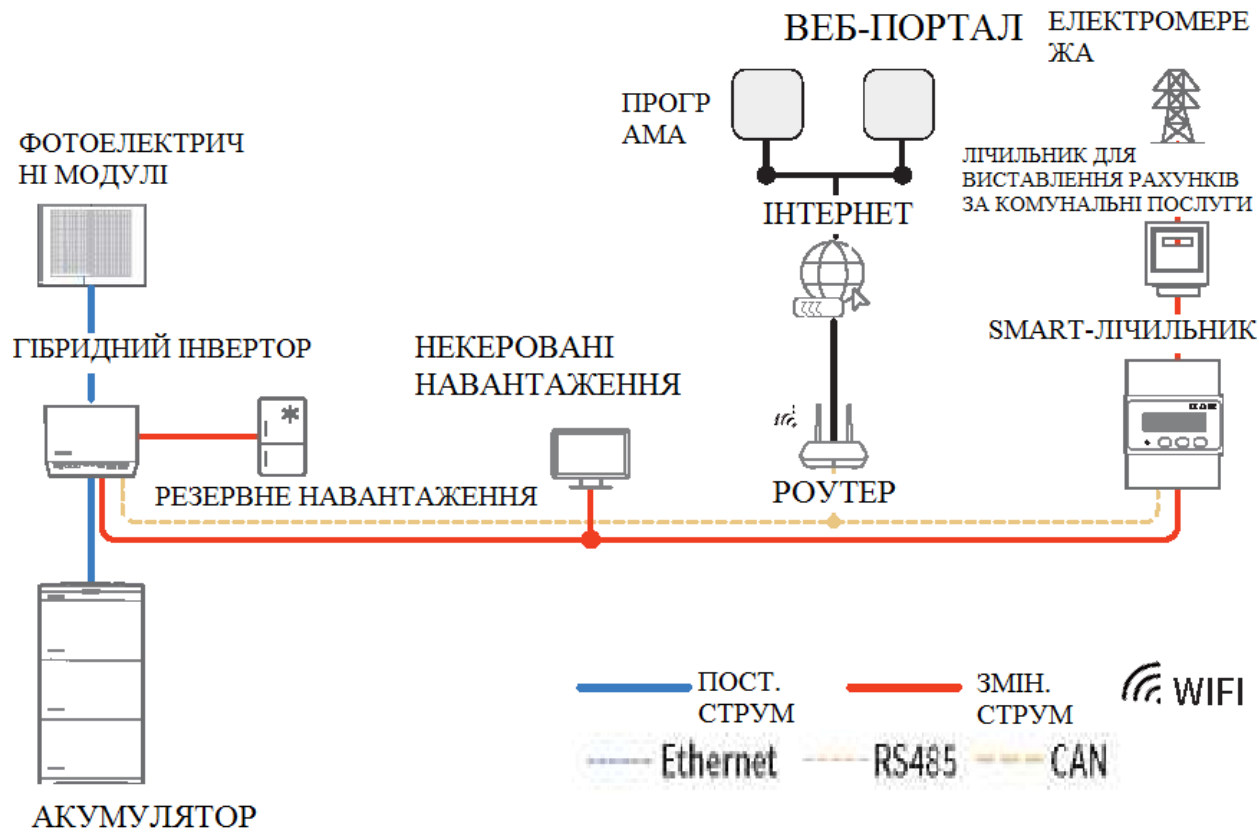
ВЕБ-ПОРТАЛ

ЕЛЕКТРОМЕРЕЖА

ПРОГРАМА

ФОТОЕЛЕКТРИЧНІ МОДУЛІ

ІНТЕРНЕТ

ЛІЧИЛЬНИК ДЛЯ ВИСТАВЛЕННЯ РАХУНКІВ ЗА КОМУНАЛЬНІ ПОСЛУГИ

SMART-ЛІЧИЛЬНИК

ГІБРИДНИЙ ІНВЕРТОР

НЕКЕРОВАНІ НАВАНТАЖЕННЯ

РЕЗЕРВНЕ НАВАНТАЖЕННЯ

РОУТЕР

АКУМУЛЯТОР

ПОСТ. СТРУМ

ЗМІН. СТРУМ

WIFI

Ethernet

RS485

CAN